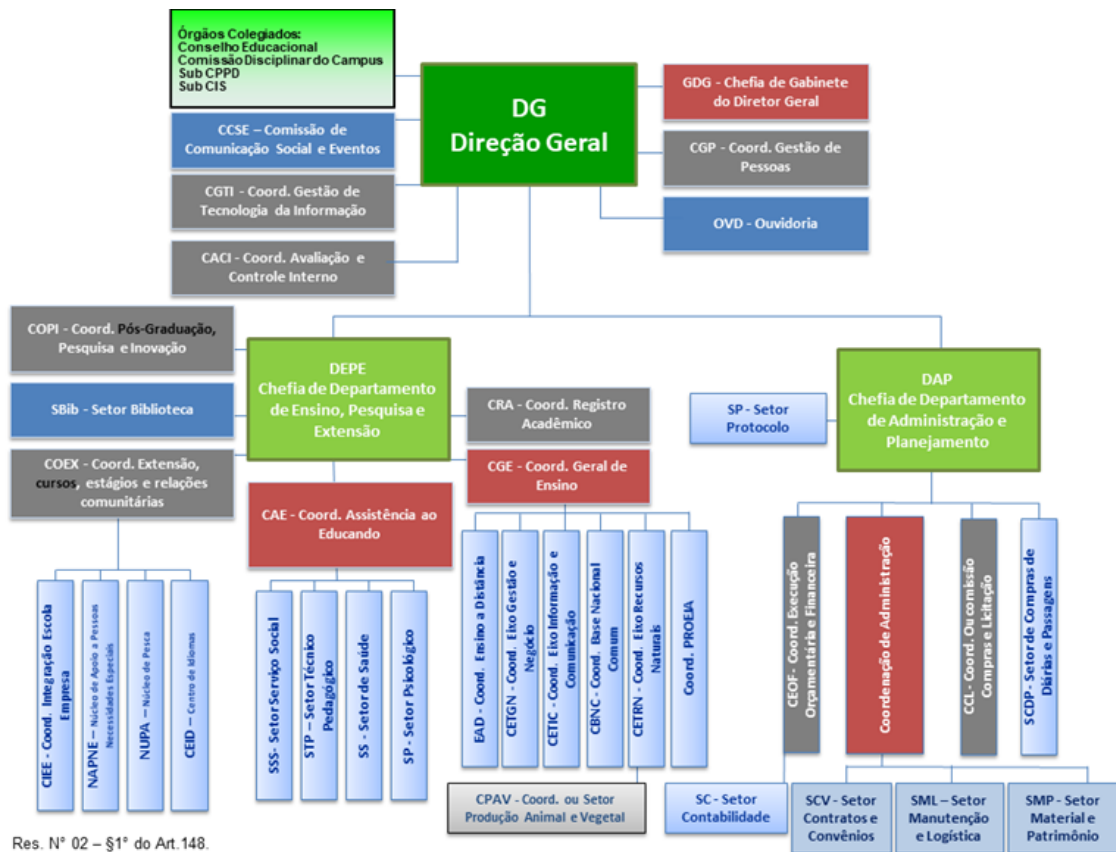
Órgãos Colegiados:
Conselho Educacional
Comissão Disciplinar do Campus
Sub CPPD
Sub CIS

DG
Direção Geral

GDG - Chefia de Gabinete do Diretor Geral

CCSE – Comissão de Comunicação Social e Eventos

CGP - Coord. Gestão de Pessoas

CGTI - Coord. Gestão de Tecnologia da Informação

OVD - Ouvidoria

CACI - Coord. Avaliação e Controle Interno

COPI - Coord. Pós-Graduação, Pesquisa e Inovação

DEPE
Chefia de Departamento de Ensino, Pesquisa e Extensão

SBib - Setor Biblioteca

CRA - Coord. Registro Acadêmico

DAP
Chefia de Departamento de Administração e Planejamento

SP - Setor Protocolo

COEX - Coord. Extensão, cursos, estágios e relações comunitárias

CGE - Coord. Geral de Ensino

CAE - Coord. Assistência ao Educando

CIEE - Coord. Integração Escola Empresa

NAPNE – Núcleo de Apoio a Pessoas Necessidades Especiais

NUPA – Núcleo de Pesca

CEID – Centro de Idiomas

SSS- Setor Serviço Social

STP – Setor Técnico Pedagógico

SS - Setor de Saúde

SP - Setor Psicológico

EAD - Coord. Ensino a Distância

CETGN - Coord. Eixo Gestão e Negócio

CETIC - Coord. Eixo Informação e Comunicação

CBNC - Coord. Base Nacional Comum

CETRN - Coord. Eixo Recursos Naturais

Coord. PROEJA

CEOF - Coord. Execução Orçamentária e Financeira

Coordenação de Administração

CCL - Coord. Ou comissão Compras e Licitação

SCDP - Setor de Compras de Diárias e Passagens

CPAV - Coord. ou Setor Produção Animal e Vegetal

SC - Setor Contabilidade

SCV - Setor Contratos e Convênios

SML – Setor Manutenção e Logística

SMP - Setor Material e Patrimônio

Res. N° 02 – §1° do Art.148.